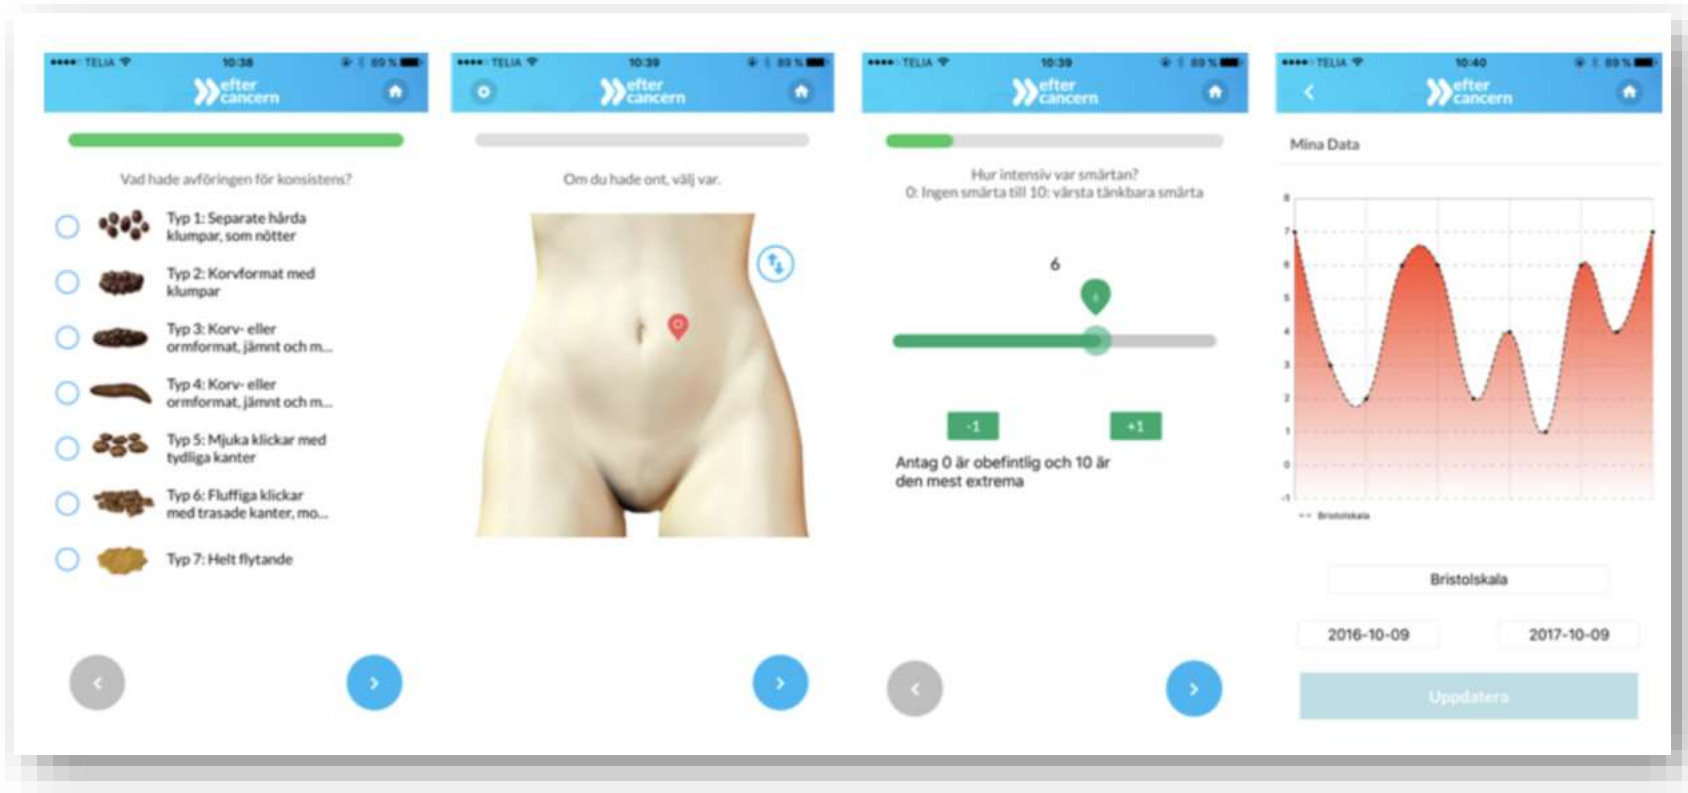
•••• TELIA 10:38 89 %
efter cancern

Vad hade avföringen för konsistens?

Typ 1: Separate hårda klumpar, som nötter

Typ 2: Korvformat med klumpar

Typ 3: Korv- eller ormformat, jämnt och m...

Typ 4: Korv- eller ormformat, jämnt och m...

Typ 5: Mjuka klickar med tydliga kanter

Typ 6: Fluffiga klickar med trasade kanter, mo...

Typ 7: Helt flytande

‹ ›

•••• TELIA 10:39 89 %
efter cancern

Om du hade ont, välj var.

›

•••• TELIA 10:39 89 %
efter cancern

Hur intensiv var smärtan?
0: Ingen smärta till 10: värsta tänkbara smärta

6

-1 +1

Antag 0 är obefintlig och 10 är den mest extrema

‹ ›

•••• TELIA 10:40 89 %
‹ efter cancern

Mina Data

8
7
6
5
4
3
2
1
0
-1

Bristolskala

Bristolskala

2016-10-09 2017-10-09

Uppdatera